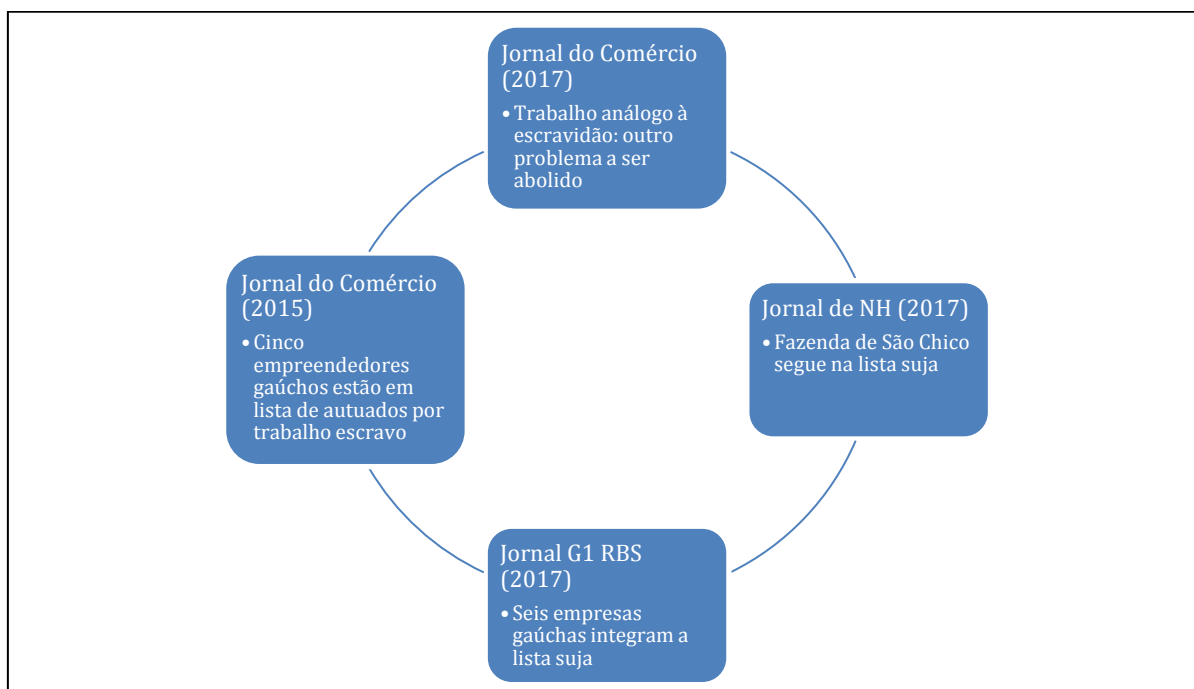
Jornal do Comércio (2017)

• Trabalho análogo à escravidão: outro problema a ser abolido

Jornal do Comércio (2015)

• Cinco empreendedores gaúchos estão em lista de autuados por trabalho escravo

Jornal de NH (2017)

• Fazenda de São Chico segue na lista suja

Jornal G1 RBS (2017)

• Seis empresas gaúchas integram a lista suja